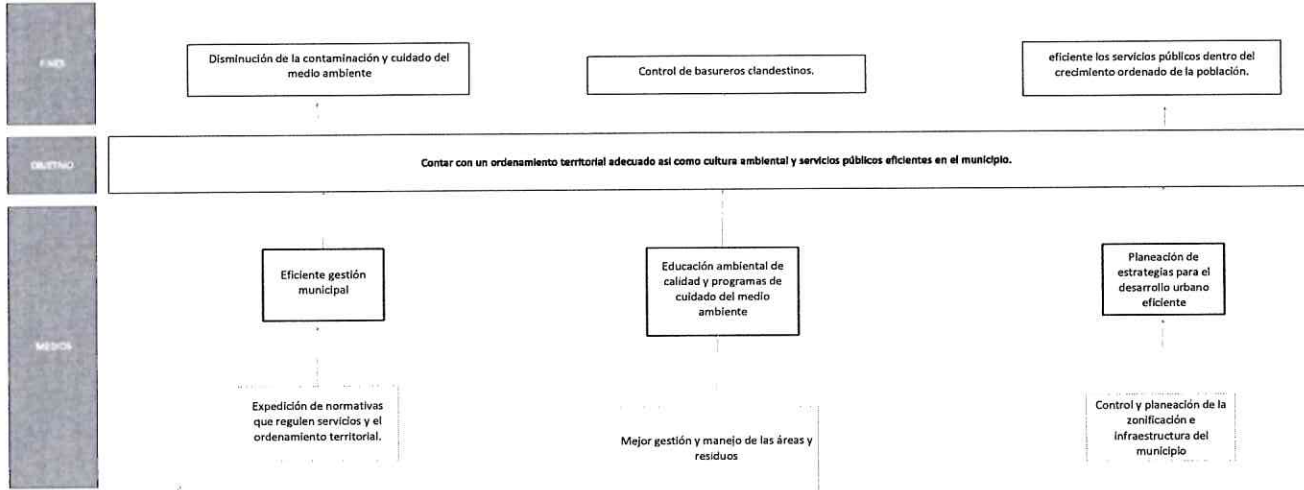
FINES

Disminución de la contaminación y cuidado del medio ambiente

Control de basureros clandestinos.

eficiente los servicios públicos dentro del crecimiento ordenado de la población.

OBJETIVO

Contar con un ordenamiento territorial adecuado así como cultura ambiental y servicios públicos eficientes en el municipio.

MEDIOS

Eficiente gestión municipal

Educación ambiental de calidad y programas de cuidado del medio ambiente

Planeación de estrategias para el desarrollo urbano eficiente

Expedición de normativas que regulen servicios y el ordenamiento territorial.

Mejor gestión y manejo de las áreas y residuos

Control y planeación de la zonificación e infraestructura del municipio